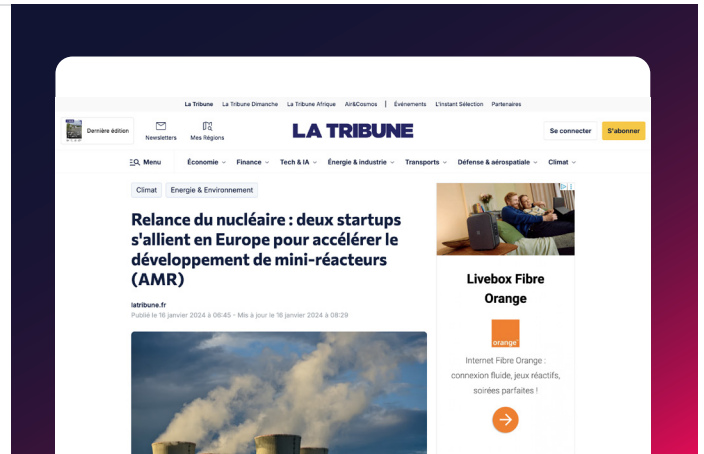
La Tribune | La Tribune Dimanche | La Tribune Afrique | Air&Cosmos | Événements | L'instant Sélection | Partenaires

Dernière édition | Newsletters | Mes Régions | LA TRIBUNE | Se connecter | S'abonner

Menu | Économie | Finance | Tech & IA | Énergie & industrie | Transports | Défense & aérospatiale | Climat

Climat | Energie & Environnement

Relance du nucléaire : deux startups s'allient en Europe pour accélérer le développement de mini-réacteurs (AMR)

latribune.fr
Publié le 16 janvier 2024 à 06:45 - Mis à jour le 16 janvier 2024 à 08:29

Livebox Fibre Orange

orange

Internet Fibre Orange : connexion fluide, jeux réactifs, soirées parfaites !